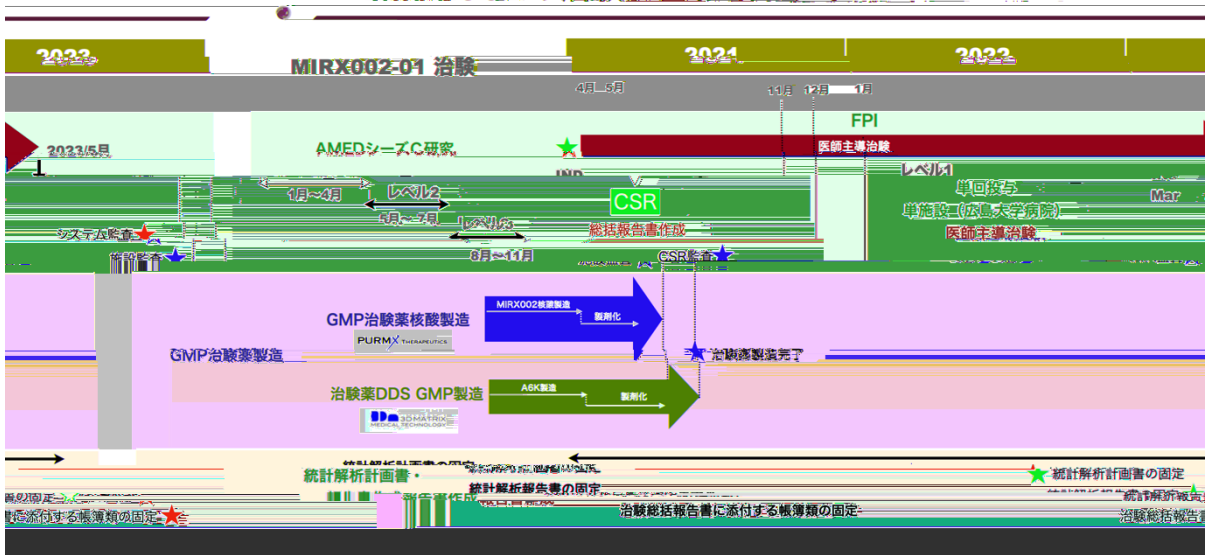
2023
MIRX002-01 治験
2021
2022
4月 5月
11月 12月 1月
FPI
2023/5月
AMEDシーズC研究
医師主導治験
IND
レベル1
1月~4月
レベル2
単回投与
Mar
5月~7月
CSR
単施設（広島大学病院）
レベル3
総括報告書作成
医師主導治験
システム監査
8月~11月
施設監査
CSR監査
GMP治験薬核酸製造
MIRX002核酸製造
製剤化
PURMX THERAPEUTICS
GMP治験薬製造
治験薬製造完了
治験薬DDS GMP製造
A6K製造
製剤化
3D MATRIX MEDICAL TECHNOLOGY
統計解析計画書の固定
統計解析計画書・
統計解析計画書の固定
統計解析報告書の固定
統計解析報告書作成
統計解析報告
書に添付する帳簿類の固定
治験総括報告書に添付する帳簿類の固定
治験総括報告